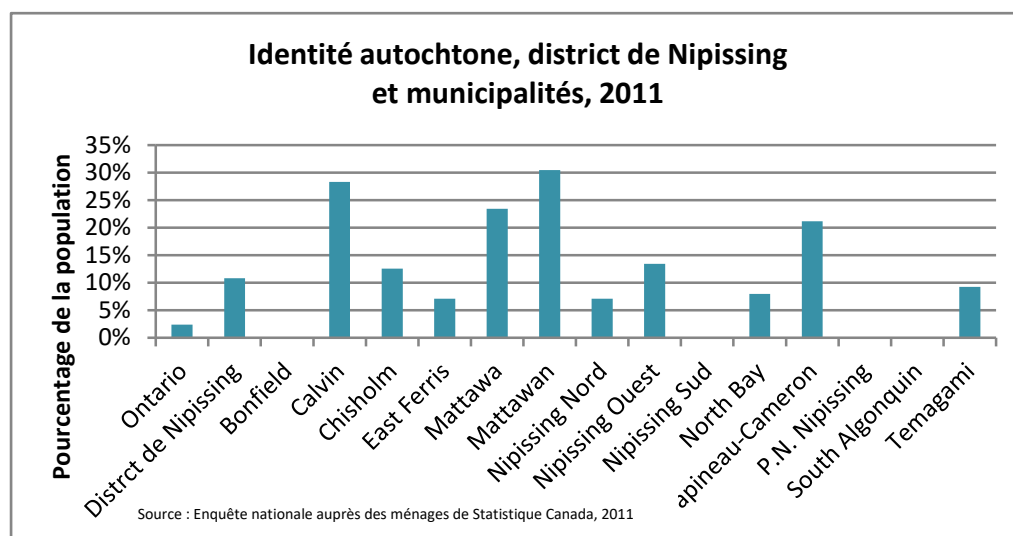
Identité autochtone, district de Nipissing et municipalités, 2011

Pourcentage de la population

35%
30%
25%
20%
15%
10%
5%
0%

Ontario
Distrct de Nipissing
Bonfield
Calvin
Chisholm
East Ferris
Mattawa
Mattawan
Nipissing Nord
Nipissing Ouest
Nipissing Sud
North Bay
apineau-Cameron
P.N. Nipissing
South Algonquin
Temagami

Source : Enquête nationale auprès des ménages de Statistique Canada, 2011